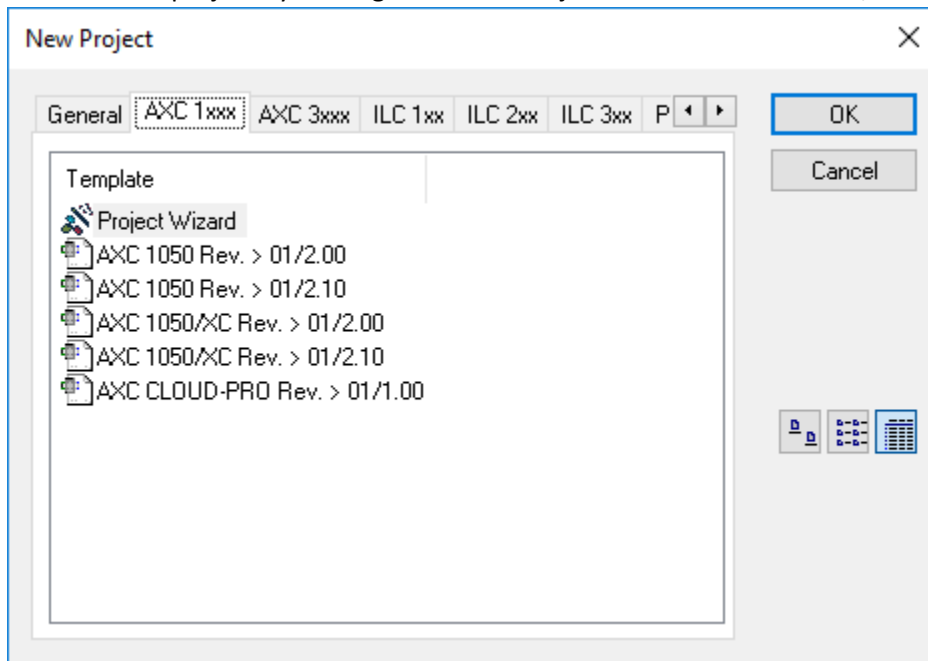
New Project

General AXC 1xxx AXC 3xxx ILC 1xx ILC 2xx ILC 3xx P

OK

Cancel

Template

Project Wizard
AXC 1050 Rev. > 01/2.00
AXC 1050 Rev. > 01/2.10
AXC 1050/XC Rev. > 01/2.00
AXC 1050/XC Rev. > 01/2.10
AXC CLOUD-PRO Rev. > 01/1.00